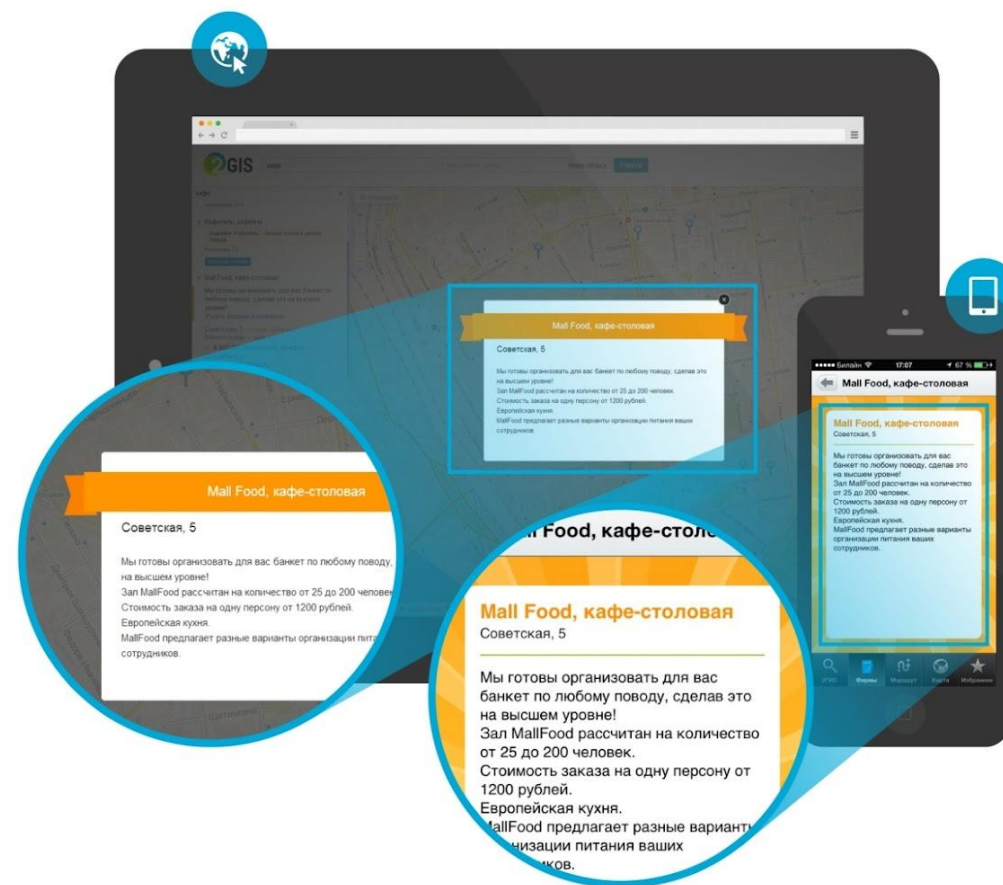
GIS

Mall Food, кафе-столовая

Советская, 5

Мы готовы организовать для вас банкет по любому поводу, сделав это на высшем уровне!
Зал MallFood рассчитан на количество от 25 до 200 человек.
Стоимость заказа на одну персону от 1200 рублей.
Европейская кухня.
MallFood предлагает разные варианты организации питания ваших сотрудников.

Mall Food, кафе-столовая

Советская, 5

Мы готовы организовать для вас банкет по любому поводу, на высшем уровне!
Зал MallFood рассчитан на количество от 25 до 200 человек
Стоимость заказа на одну персону от 1200 рублей.
Европейская кухня.
MallFood предлагает разные варианты организации питан
сотрудников.

••••• Билайн 17:07 67 %

Mall Food, кафе-столовая

Mall Food, кафе-столовая
Советская, 5

Мы готовы организовать для вас банкет по любому поводу, сделав это на высшем уровне!
Зал MallFood рассчитан на количество от 25 до 200 человек.
Стоимость заказа на одну персону от 1200 рублей.
Европейская кухня.
MallFood предлагает разные варианты организации питания ваших сотрудников.

2ГИС Фирмы Маршрут Карта Избранное

l Food, кафе-столо

Mall Food, кафе-столовая
Советская, 5

Мы готовы организовать для вас банкет по любому поводу, сделав это на высшем уровне!
Зал MallFood рассчитан на количество от 25 до 200 человек.
Стоимость заказа на одну персону от 1200 рублей.
Европейская кухня.
MallFood предлагает разные варианты
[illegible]низации питания ваших
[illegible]ков.